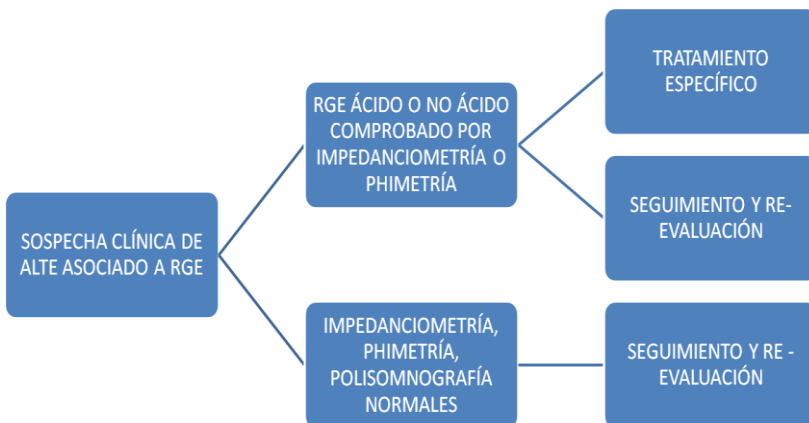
SOSPECHA CLÍNICA DE ALTE ASOCIADO A RGE

RGE ÁCIDO O NO ÁCIDO COMPROBADO POR IMPEDANCIOMETRÍA O PHIMETRÍA

TRATAMIENTO ESPECÍFICO

SEGUIMIENTO Y RE-EVALUACIÓN

IMPEDANCIOMETRÍA, PHIMETRÍA, POLISOMNOGRAFÍA NORMALES

SEGUIMIENTO Y RE - EVALUACIÓN